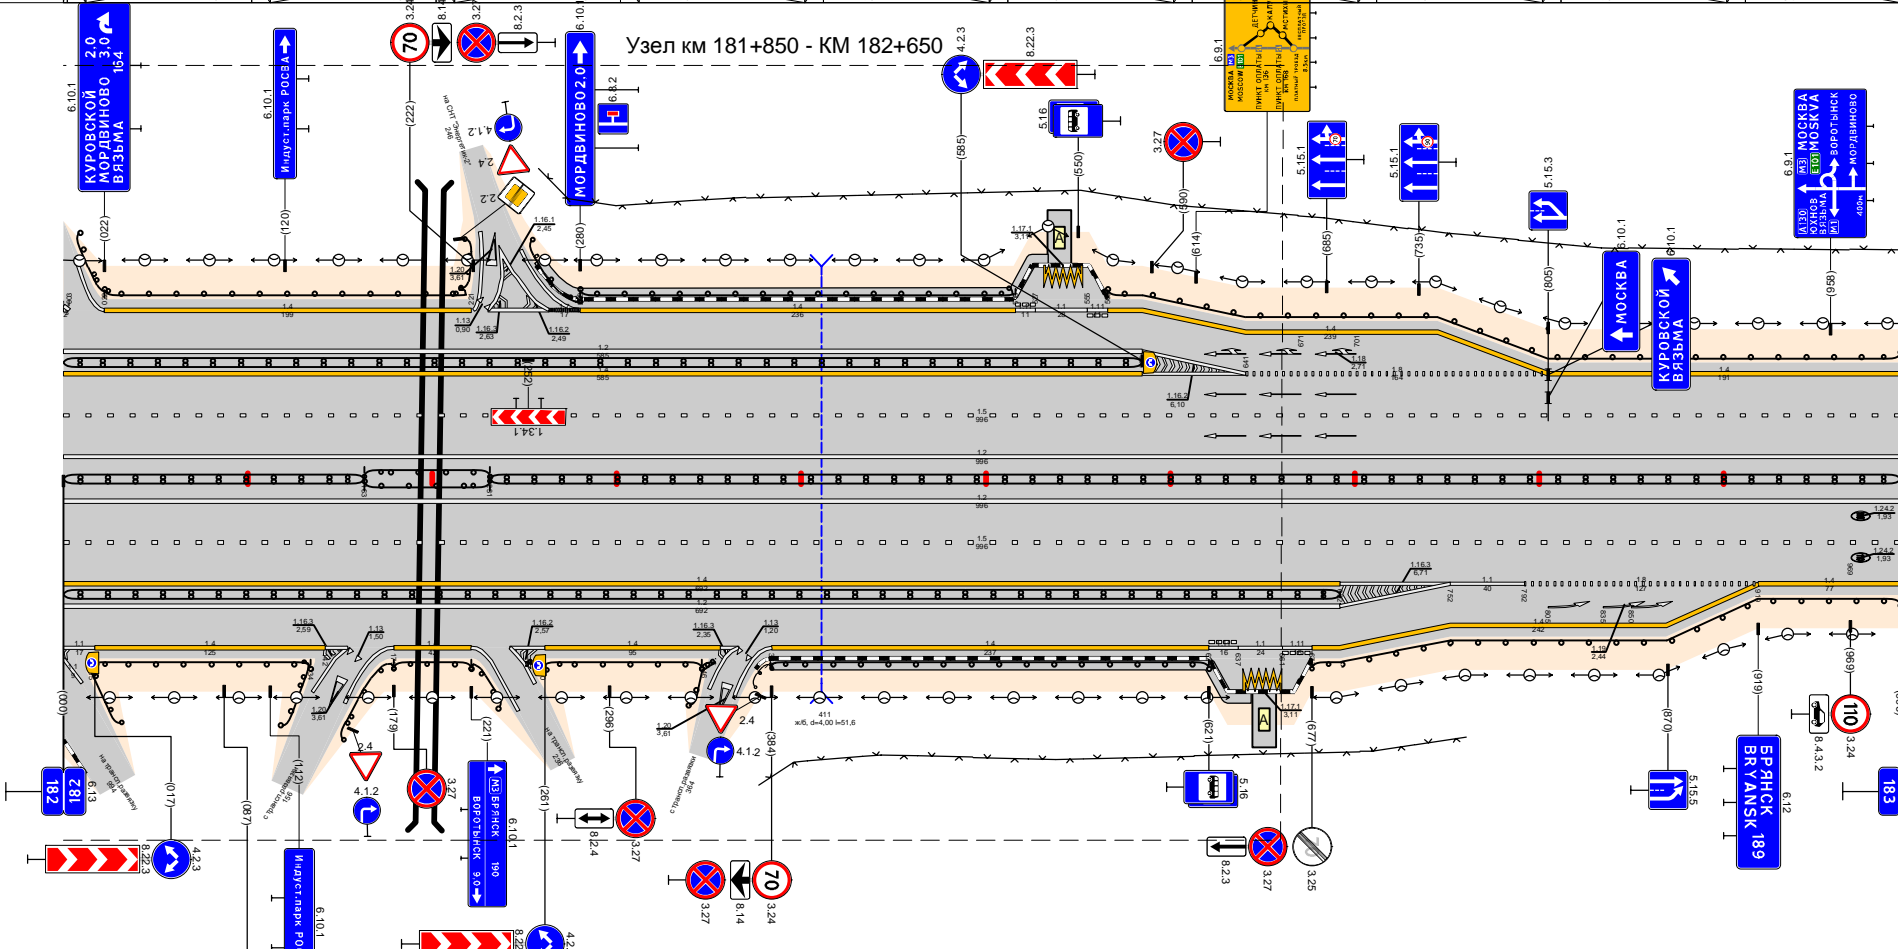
Узел км 181+850 - КМ 182+650

6.10.1
КУРОВСКОЙ 2.0
МОРДВИНОВО 3.0
ВЯЗЬМА 164
(022)

6.10.1
Индуст.парк РОСВА
(120)

3.24
70
8.14
3.27
8.2.3
(222)

6.10.1
МОРДВИНОВО 2.0
(280)
6.8.2

4.1.2
2.4
2.2

4.2.3
8.22.3
(585)

5.16
(550)

3.27
(590)

6.9.1
МОСКВА
ПУНКТ ОПЛАТЫ
(614)

5.15.1
(685)
5.15.1
(735)
5.15.3
(805)

6.10.1
МОСКВА
6.10.1
КУРОВСКОЙ
ВЯЗЬМА

6.9.1
МОСКВА
MOSKVA
ЮХНОВ
ВЯЗЬМА
ВОРОТЫНСК
МОРДВИНОВО
(958)

1.4
199
1.16.1
2,45
1.20
3,61
1.13
0,90
1.16.3
2,63
1.16.2
2,49
1.4
236
1.2
585
1.4
585
(252)
1.34.1
1.17.1
3,11
1.1
1.4
239
1.18
2,71
1.16.3
6,10
1.4
191
1.5
996
1.2
996
1.2
996
1.5
996
1.24.2
1,93
1.24.2
1,93
1.16.3
6,71
1.1
40
1.4
77
1.4
692
1.2
692
1.4
242
1.19
2,44

1.1
17
1.4
125
1.16.3
2,59
1.13
1,50
1.20
3,61
1.16.2
2,57
1.4
95
1.16.3
2,36
1.13
1,20
1.4
237
1.1
24
1.11
1.17.1
3,11
1.20
3,61
411
ж/б, d=4,00 l=51,6

(000)
182
182
6.13
(017)
8.22.3
4.2.3
(087)
(142)
6.10.1
Индуст.парк РО
2.4
4.1.2
(179)
3.27
(221)
М3 БРЯНСК 190
ВОРОТЫНСК 9.0
6.10.1
(261)
(296)
8.2.4
3.27
4.1.2
2.4
(384)
3.27
8.14
3.24
70
(621)
5.16
8.2.3
3.27
(677)
3.25
(870)
5.15.5
(919)
6.12
БРЯНСК
BRYANSK 189
(969)
8.4.3.2
110
3.24
183